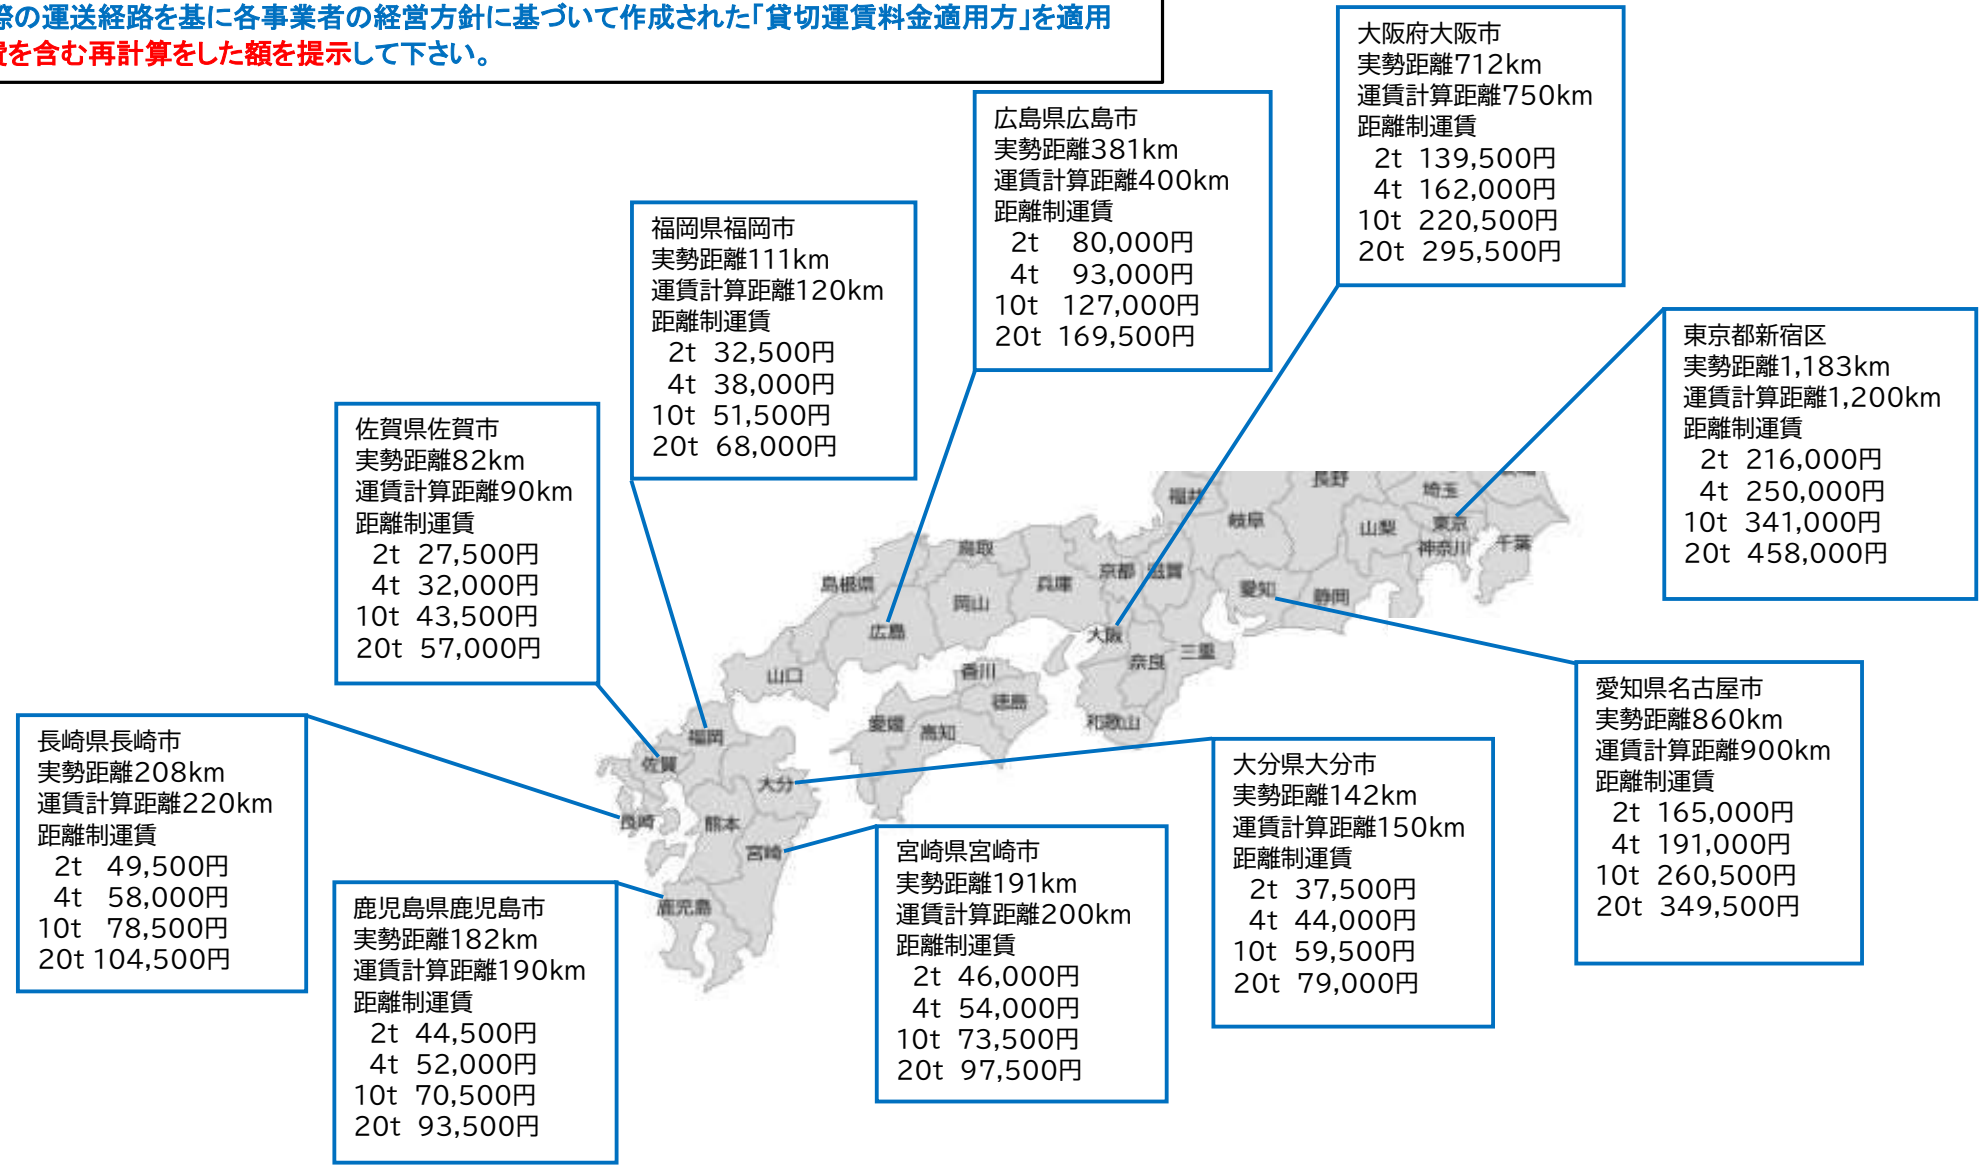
際の運送経路を基に各事業者の経営方針に基づいて作成された「貸切運賃料金適用方」を適用
賃を含む再計算をした額を提示して下さい。

大阪府大阪市
実勢距離712km
運賃計算距離750km
距離制運賃
2t 139,500円
4t 162,000円
10t 220,500円
20t 295,500円

広島県広島市
実勢距離381km
運賃計算距離400km
距離制運賃
2t 80,000円
4t 93,000円
10t 127,000円
20t 169,500円

福岡県福岡市
実勢距離111km
運賃計算距離120km
距離制運賃
2t 32,500円
4t 38,000円
10t 51,500円
20t 68,000円

東京都新宿区
実勢距離1,183km
運賃計算距離1,200km
距離制運賃
2t 216,000円
4t 250,000円
10t 341,000円
20t 458,000円

佐賀県佐賀市
実勢距離82km
運賃計算距離90km
距離制運賃
2t 27,500円
4t 32,000円
10t 43,500円
20t 57,000円

長野 福井 岐阜 埼玉 山梨 東京 神奈川 千葉 鳥取 島根県 京都 滋賀 兵庫 岡山 広島 愛知 静岡 大阪 奈良 三重 山口 香川 徳島 愛媛 高知 和歌山 福岡 佐賀 大分 長崎 熊本 宮崎 鹿児島

愛知県名古屋市
実勢距離860km
運賃計算距離900km
距離制運賃
2t 165,000円
4t 191,000円
10t 260,500円
20t 349,500円

長崎県長崎市
実勢距離208km
運賃計算距離220km
距離制運賃
2t 49,500円
4t 58,000円
10t 78,500円
20t 104,500円

大分県大分市
実勢距離142km
運賃計算距離150km
距離制運賃
2t 37,500円
4t 44,000円
10t 59,500円
20t 79,000円

宮崎県宮崎市
実勢距離191km
運賃計算距離200km
距離制運賃
2t 46,000円
4t 54,000円
10t 73,500円
20t 97,500円

鹿児島県鹿児島市
実勢距離182km
運賃計算距離190km
距離制運賃
2t 44,500円
4t 52,000円
10t 70,500円
20t 93,500円